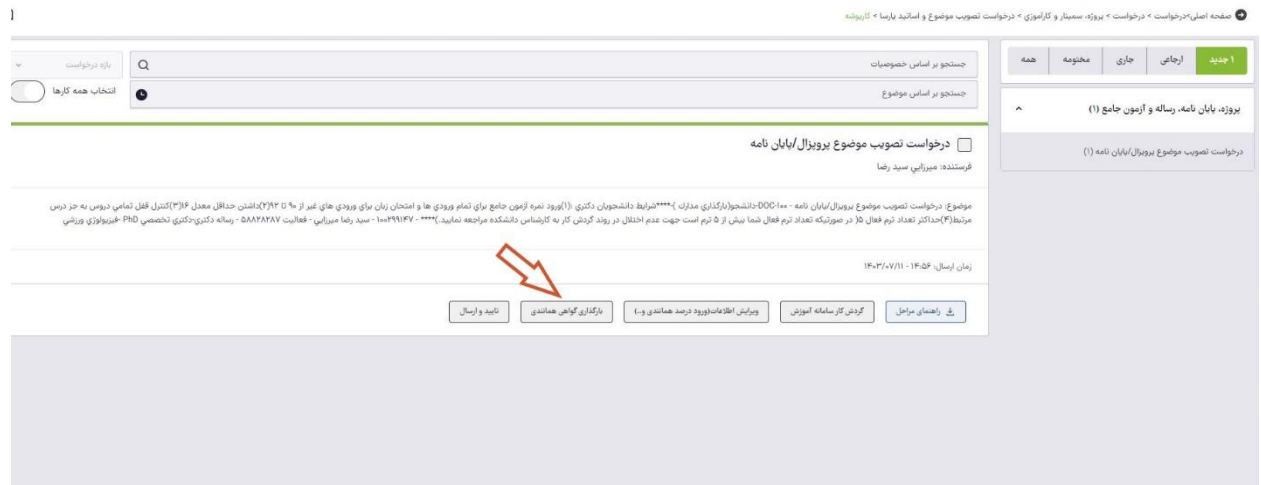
صفحه اصلی>درخواست > درخواست > پروژه، سمینار و کاراموزی > درخواست تصویب موضوع و اساتید پارسا > کارپوشه

۱ جدید | ارجاعی | جاری | مختومه | همه

پروژه، پایان نامه، رساله و آزمون جامع (۱)

درخواست تصویب موضوع پروپزال/پایان نامه (۱)

جستجو بر اساس خصوصیات

بازه درخواست

جستجو بر اساس موضوع

انتخاب همه کارها

درخواست تصویب موضوع پروپزال/پایان نامه

فرستنده: میرزایی سید رضا

موضوع: درخواست تصویب موضوع پروپزال/پایان نامه - ۱۰۰-DOC-دانشجو(بارگذاری مدارک )-****شرایط دانشجویان دکتری :(۱)ورود نمره آزمون جامع برای تمام ورودی ها و امتحان زبان برای ورودی های غیر از ۹۰ تا ۹۲(۲)داشتن حداقل معدل ۱۶(۳)کنترل قفل تمامی دروس به جز درس مرتبط(۴)حداکثر تعداد ترم فعال ۵( در صورتیکه تعداد ترم فعال شما بیش از ۵ ترم است جهت عدم اختلال در روند گردش کار به کارشناس دانشکده مراجعه نمایید.)**** - ۱۰۰۲۹۹۱۴۷ - سید رضا میرزایی - فعالیت ۵۸۸۲۸۲۸۷ - رساله دکتری-دکتری تخصصی PhD -فیزیولوژی ورزشی

زمان ارسال: ۱۴:۵۶ - ۱۴۰۳/۰۷/۱۱

راهنمای مراحل | گردش کار سامانه آموزش | ویرایش اطلاعات(ورود درصد همانندی و...) | بارگذاری گواهی همانندی | تایید و ارسال